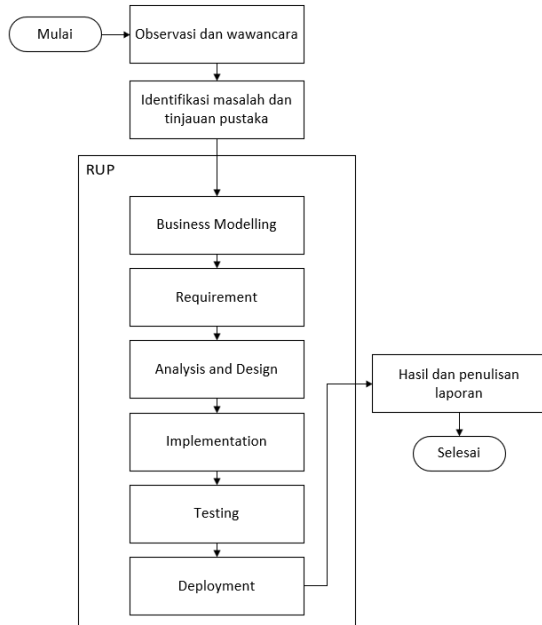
Mulai

Observasi dan wawancara

Identifikasi masalah dan tinjauan pustaka

RUP

Business Modelling

Requirement

Analysis and Design

Implementation

Testing

Deployment

Hasil dan penulisan laporan

Selesai